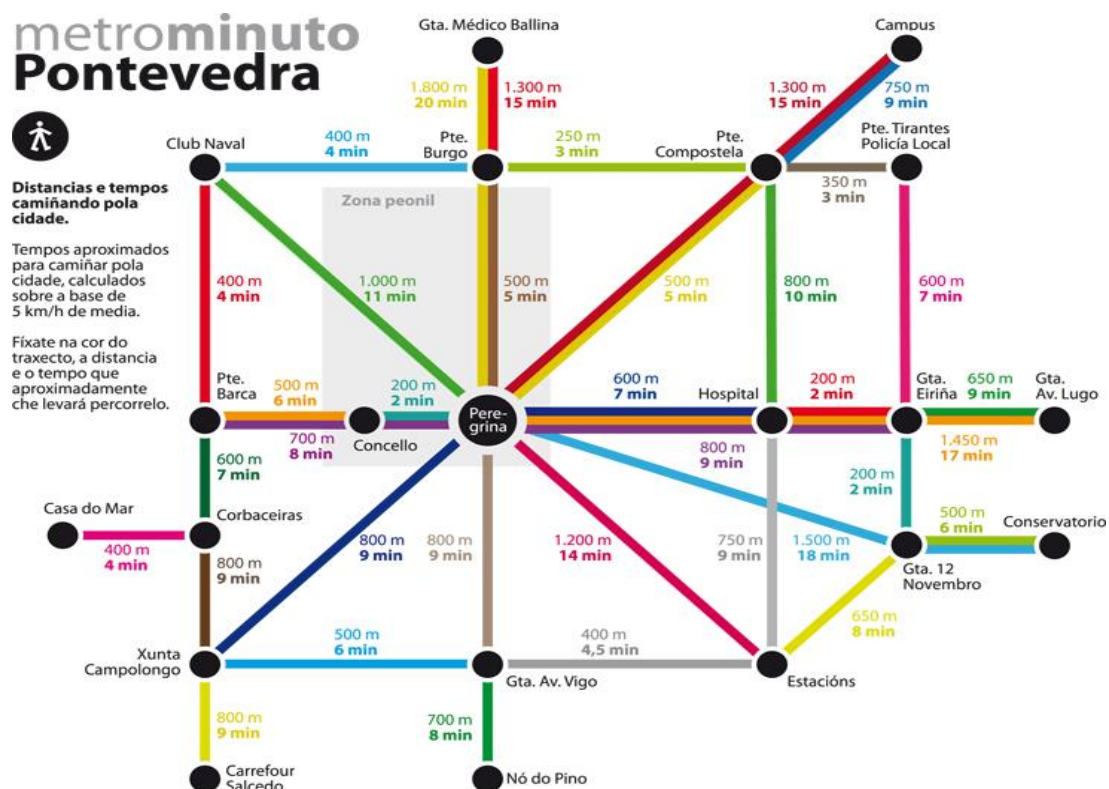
metrominuto
Pontevedra

Distancias e tempos camiñando pola cidade.

Tempos aproximados para camiñar pola cidade, calculados sobre a base de 5 km/h de media.

Fíxate na cor do traxecto, a distancia e o tempo que aproximadamente che levará percorrelo.

Gta. Médico Ballina
1.800 m 20 min
1.300 m 15 min
Campus
1.300 m 15 min
750 m 9 min
Club Naval
400 m 4 min
Pte. Burgo
250 m 3 min
Pte. Compostela
Pte. Tirantes Policía Local
350 m 3 min
Zona peonil
400 m 4 min
1.000 m 11 min
500 m 5 min
500 m 5 min
800 m 10 min
600 m 7 min
Pte. Barca
500 m 6 min
200 m 2 min
Pere-grina
600 m 7 min
Hospital
200 m 2 min
Gta. Eiriña
650 m 9 min
Gta. Av. Lugo
700 m 8 min
Concello
800 m 9 min
1.450 m 17 min
600 m 7 min
200 m 2 min
Casa do Mar
400 m 4 min
Corbaceiras
500 m 6 min
Conservatorio
800 m 9 min
800 m 9 min
800 m 9 min
1.200 m 14 min
750 m 9 min
1.500 m 18 min
Gta. 12 Novembro
650 m 8 min
Xunta Campolongo
500 m 6 min
400 m 4,5 min
Gta. Av. Vigo
Estacións
800 m 9 min
700 m 8 min
Carrefour Salcedo
Nó do Pino